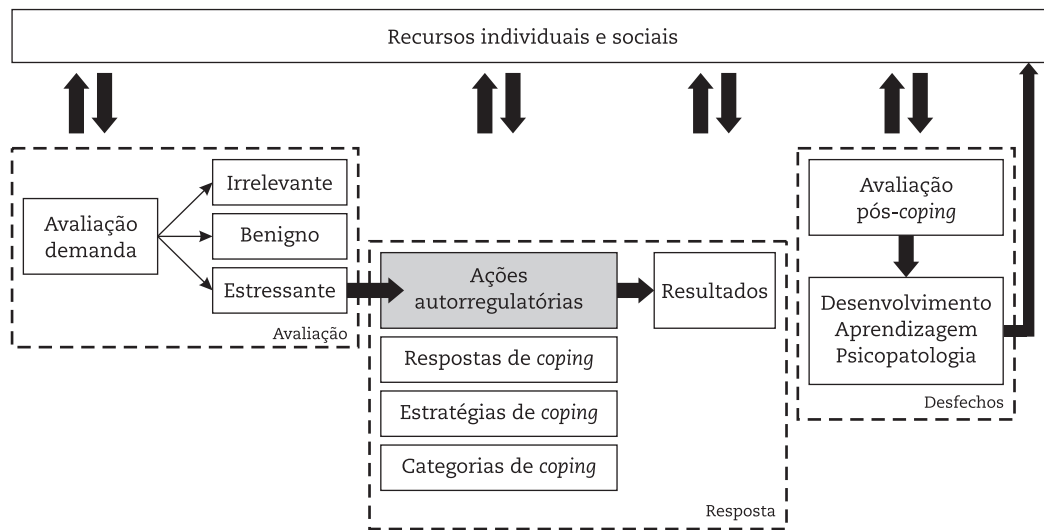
Recursos individuais e sociais

Avaliação demanda

Irrelevante

Benigno

Estressante

Avaliação

Ações autorregulatórias

Resultados

Respostas de coping

Estratégias de coping

Categorias de coping

Resposta

Avaliação pós-coping

Desenvolvimento
Aprendizagem
Psicopatologia

Desfechos